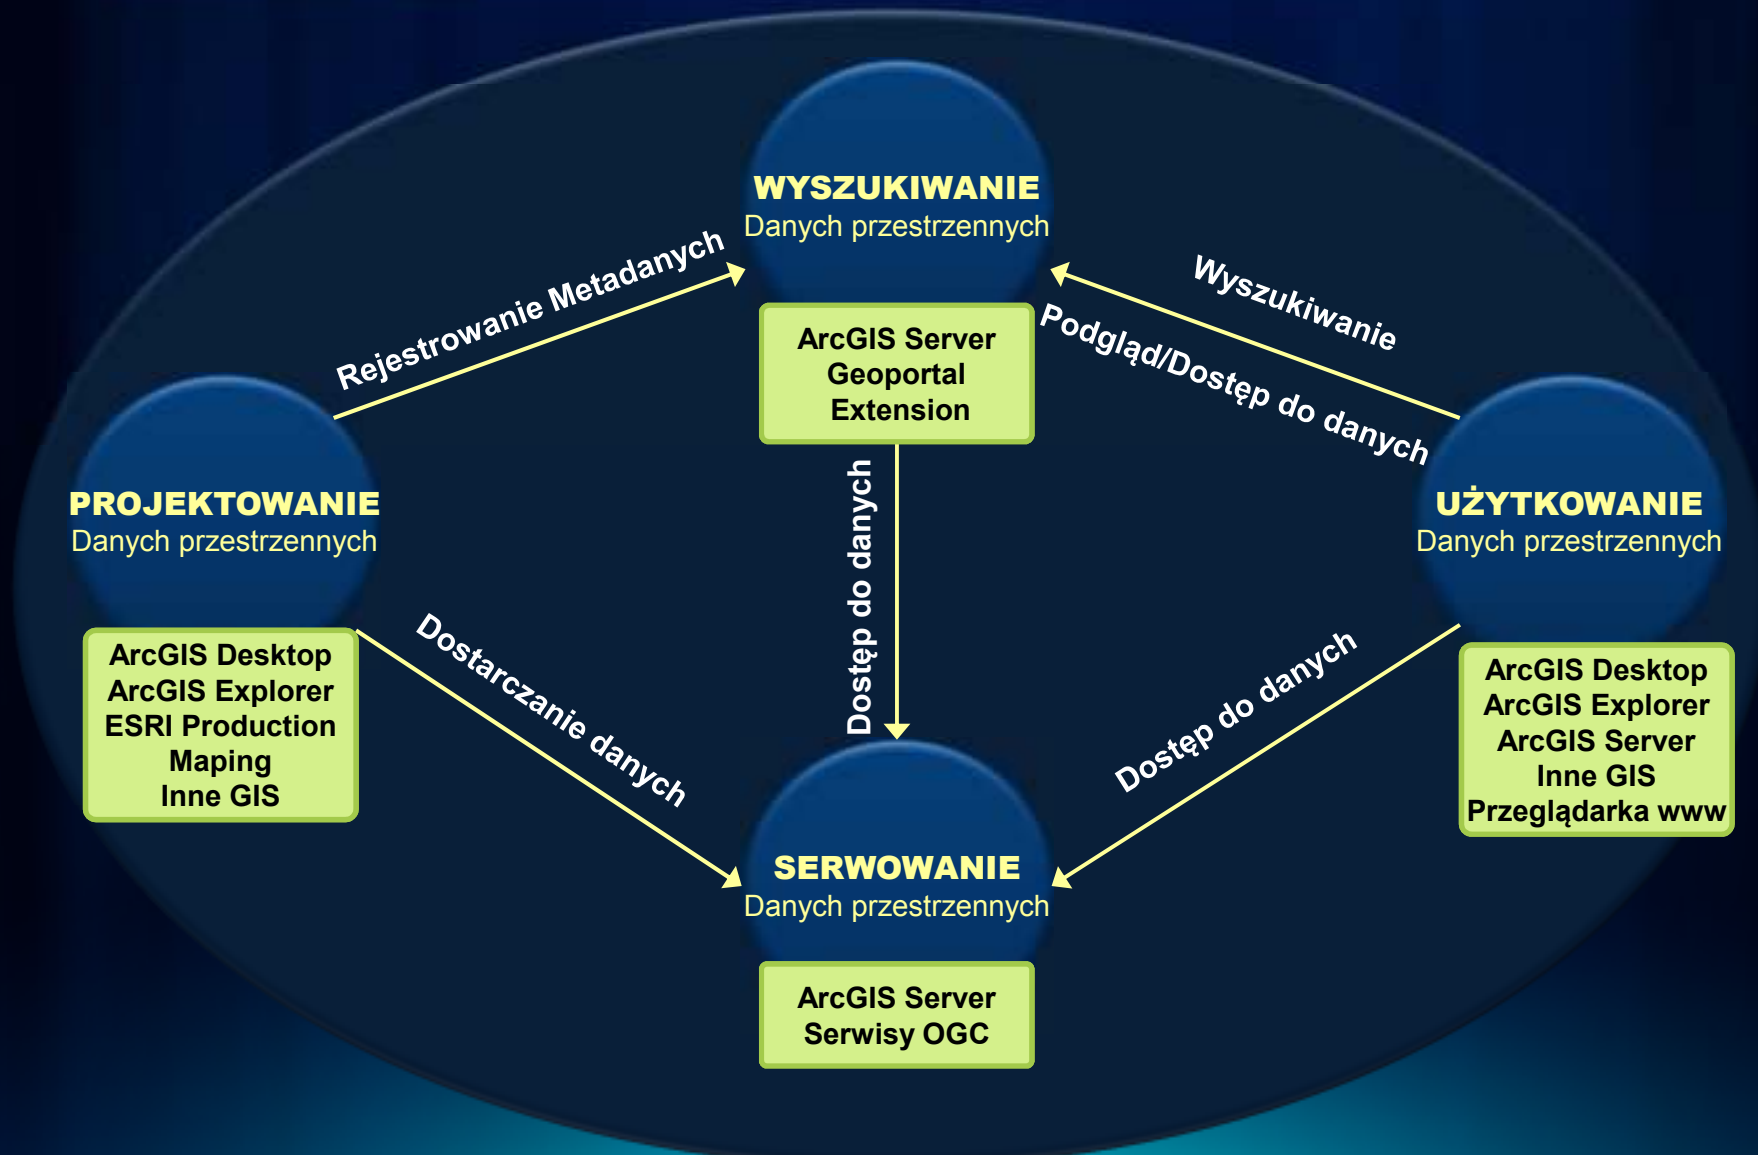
WYSZUKIWANIE
Danych przestrzennych

ArcGIS Server
Geoportal
Extension

Rejestrowanie Metadanych

Wyszukiwanie

Podgląd/Dostęp do danych

PROJEKTOWANIE
Danych przestrzennych

ArcGIS Desktop
ArcGIS Explorer
ESRI Production
Maping
Inne GIS

Dostęp do danych

UŻYTKOWANIE
Danych przestrzennych

ArcGIS Desktop
ArcGIS Explorer
ArcGIS Server
Inne GIS
Przeglądarka www

Dostarczanie danych

Dostęp do danych

SERWOWANIE
Danych przestrzennych

ArcGIS Server
Serwisy OGC